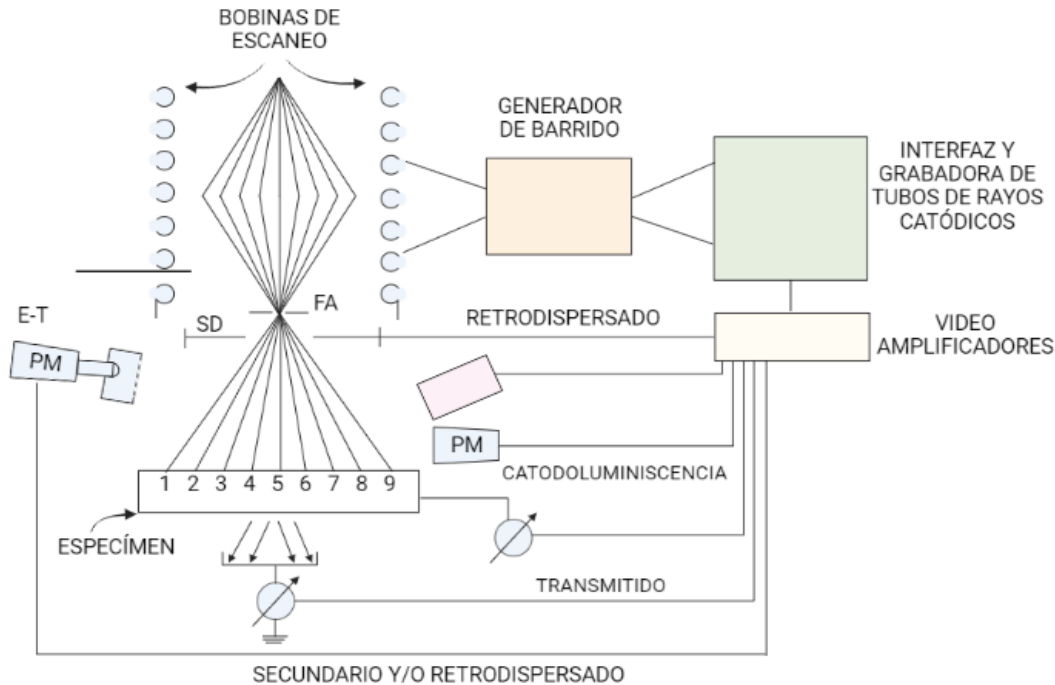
BOBINAS DE ESCANEO

GENERADOR DE BARRIDO

INTERFAZ Y GRABADORA DE TUBOS DE RAYOS CATÓDICOS

E-T

PM

SD

FA

RETRODISPERSADO

VIDEO AMPLIFICADORES

PM

CATODOLUMINISCENCIA

1 2 3 4 5 6 7 8 9

ESPECÍMEN

TRANSMITIDO

SECUNDARIO Y/O RETRODISPERSADO